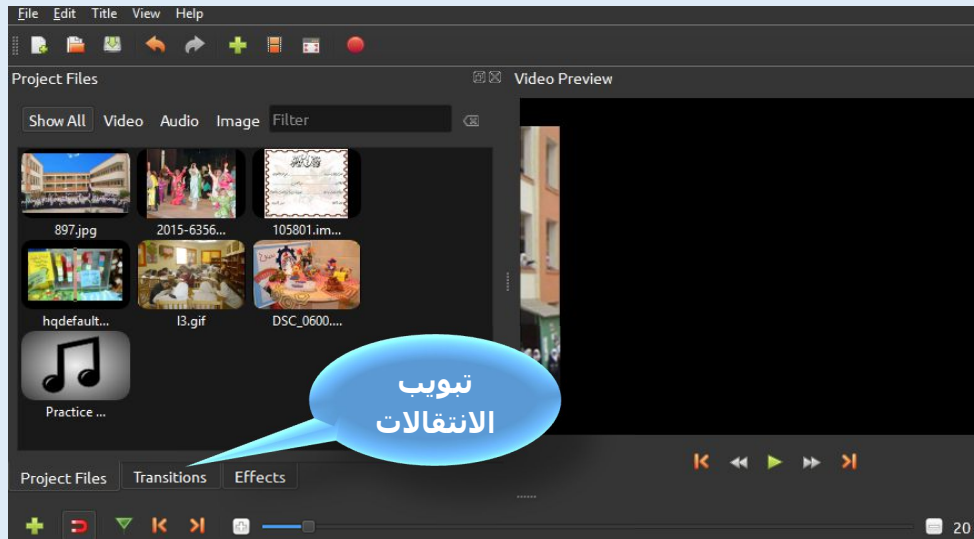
File Edit Title View Help

Project Files

Video Preview

Show All Video Audio Image Filter

897.jpg
2015-6356...
105801.im...
hqdefault...
l3.gif
DSC_0600....
Practice ...

تبويب
الانتقالات

Project Files Transitions Effects

20